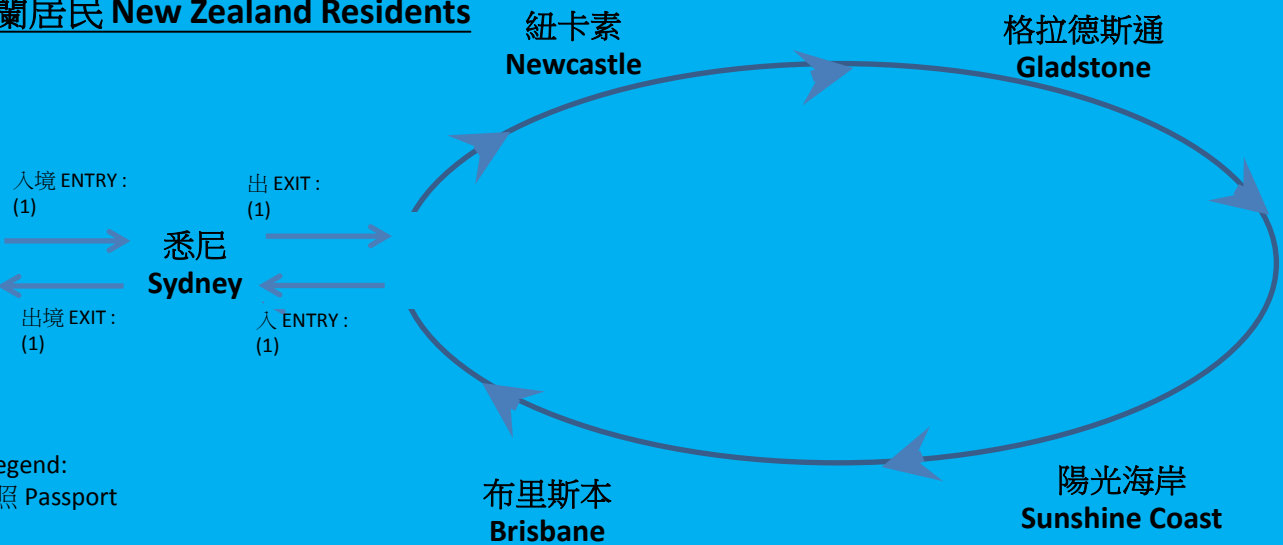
蘭居民 New Zealand Residents

紐卡素
Newcastle

格拉德斯通
Gladstone

入境 ENTRY :
(1)

出 EXIT :
(1)

悉尼
Sydney

出境 EXIT :
(1)

入 ENTRY :
(1)

egend:
照 Passport

布里斯本
Brisbane

陽光海岸
Sunshine Coast